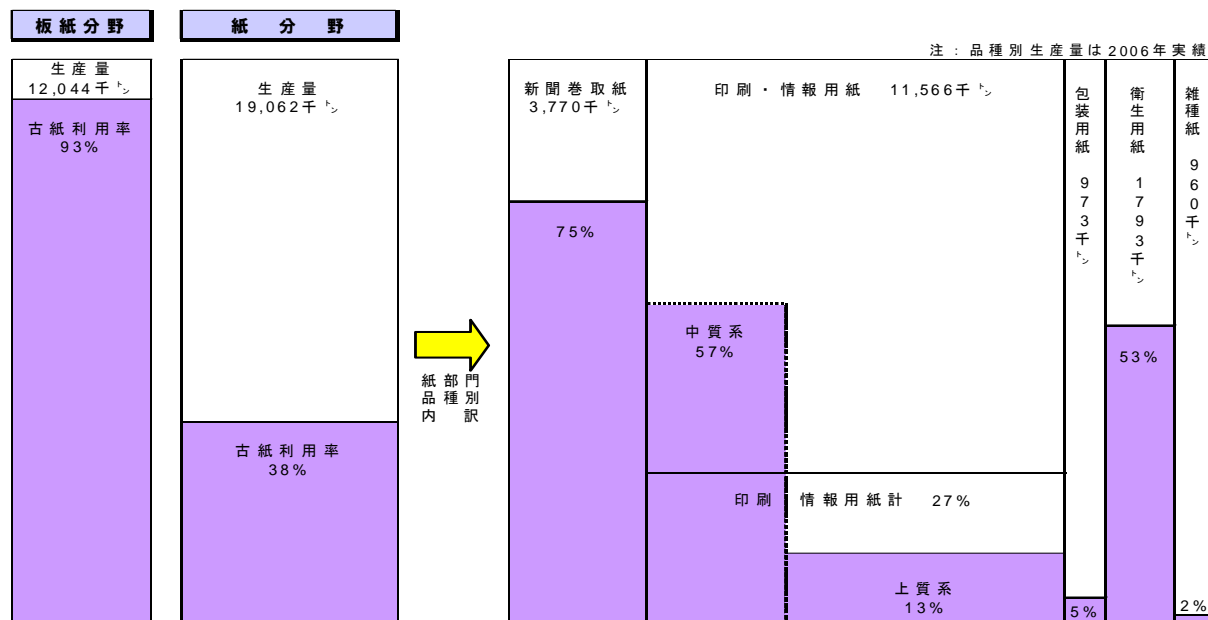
板紙分野

紙　分　野

注：品種別生産量は2006年実績

生産量
12,044千㌧

古紙利用率
93%

生産量
19,062千㌧

古紙利用率
38%

紙部門
品種別
内訳

新聞巻取紙
3,770千㌧

75%

印刷・情報用紙　11,566千㌧

中質系
57%

印刷　情報用紙計　27%

上質系
13%

包装用紙
973千㌧

5%

衛生用紙
1793千㌧

53%

雑種紙
960千㌧

2%